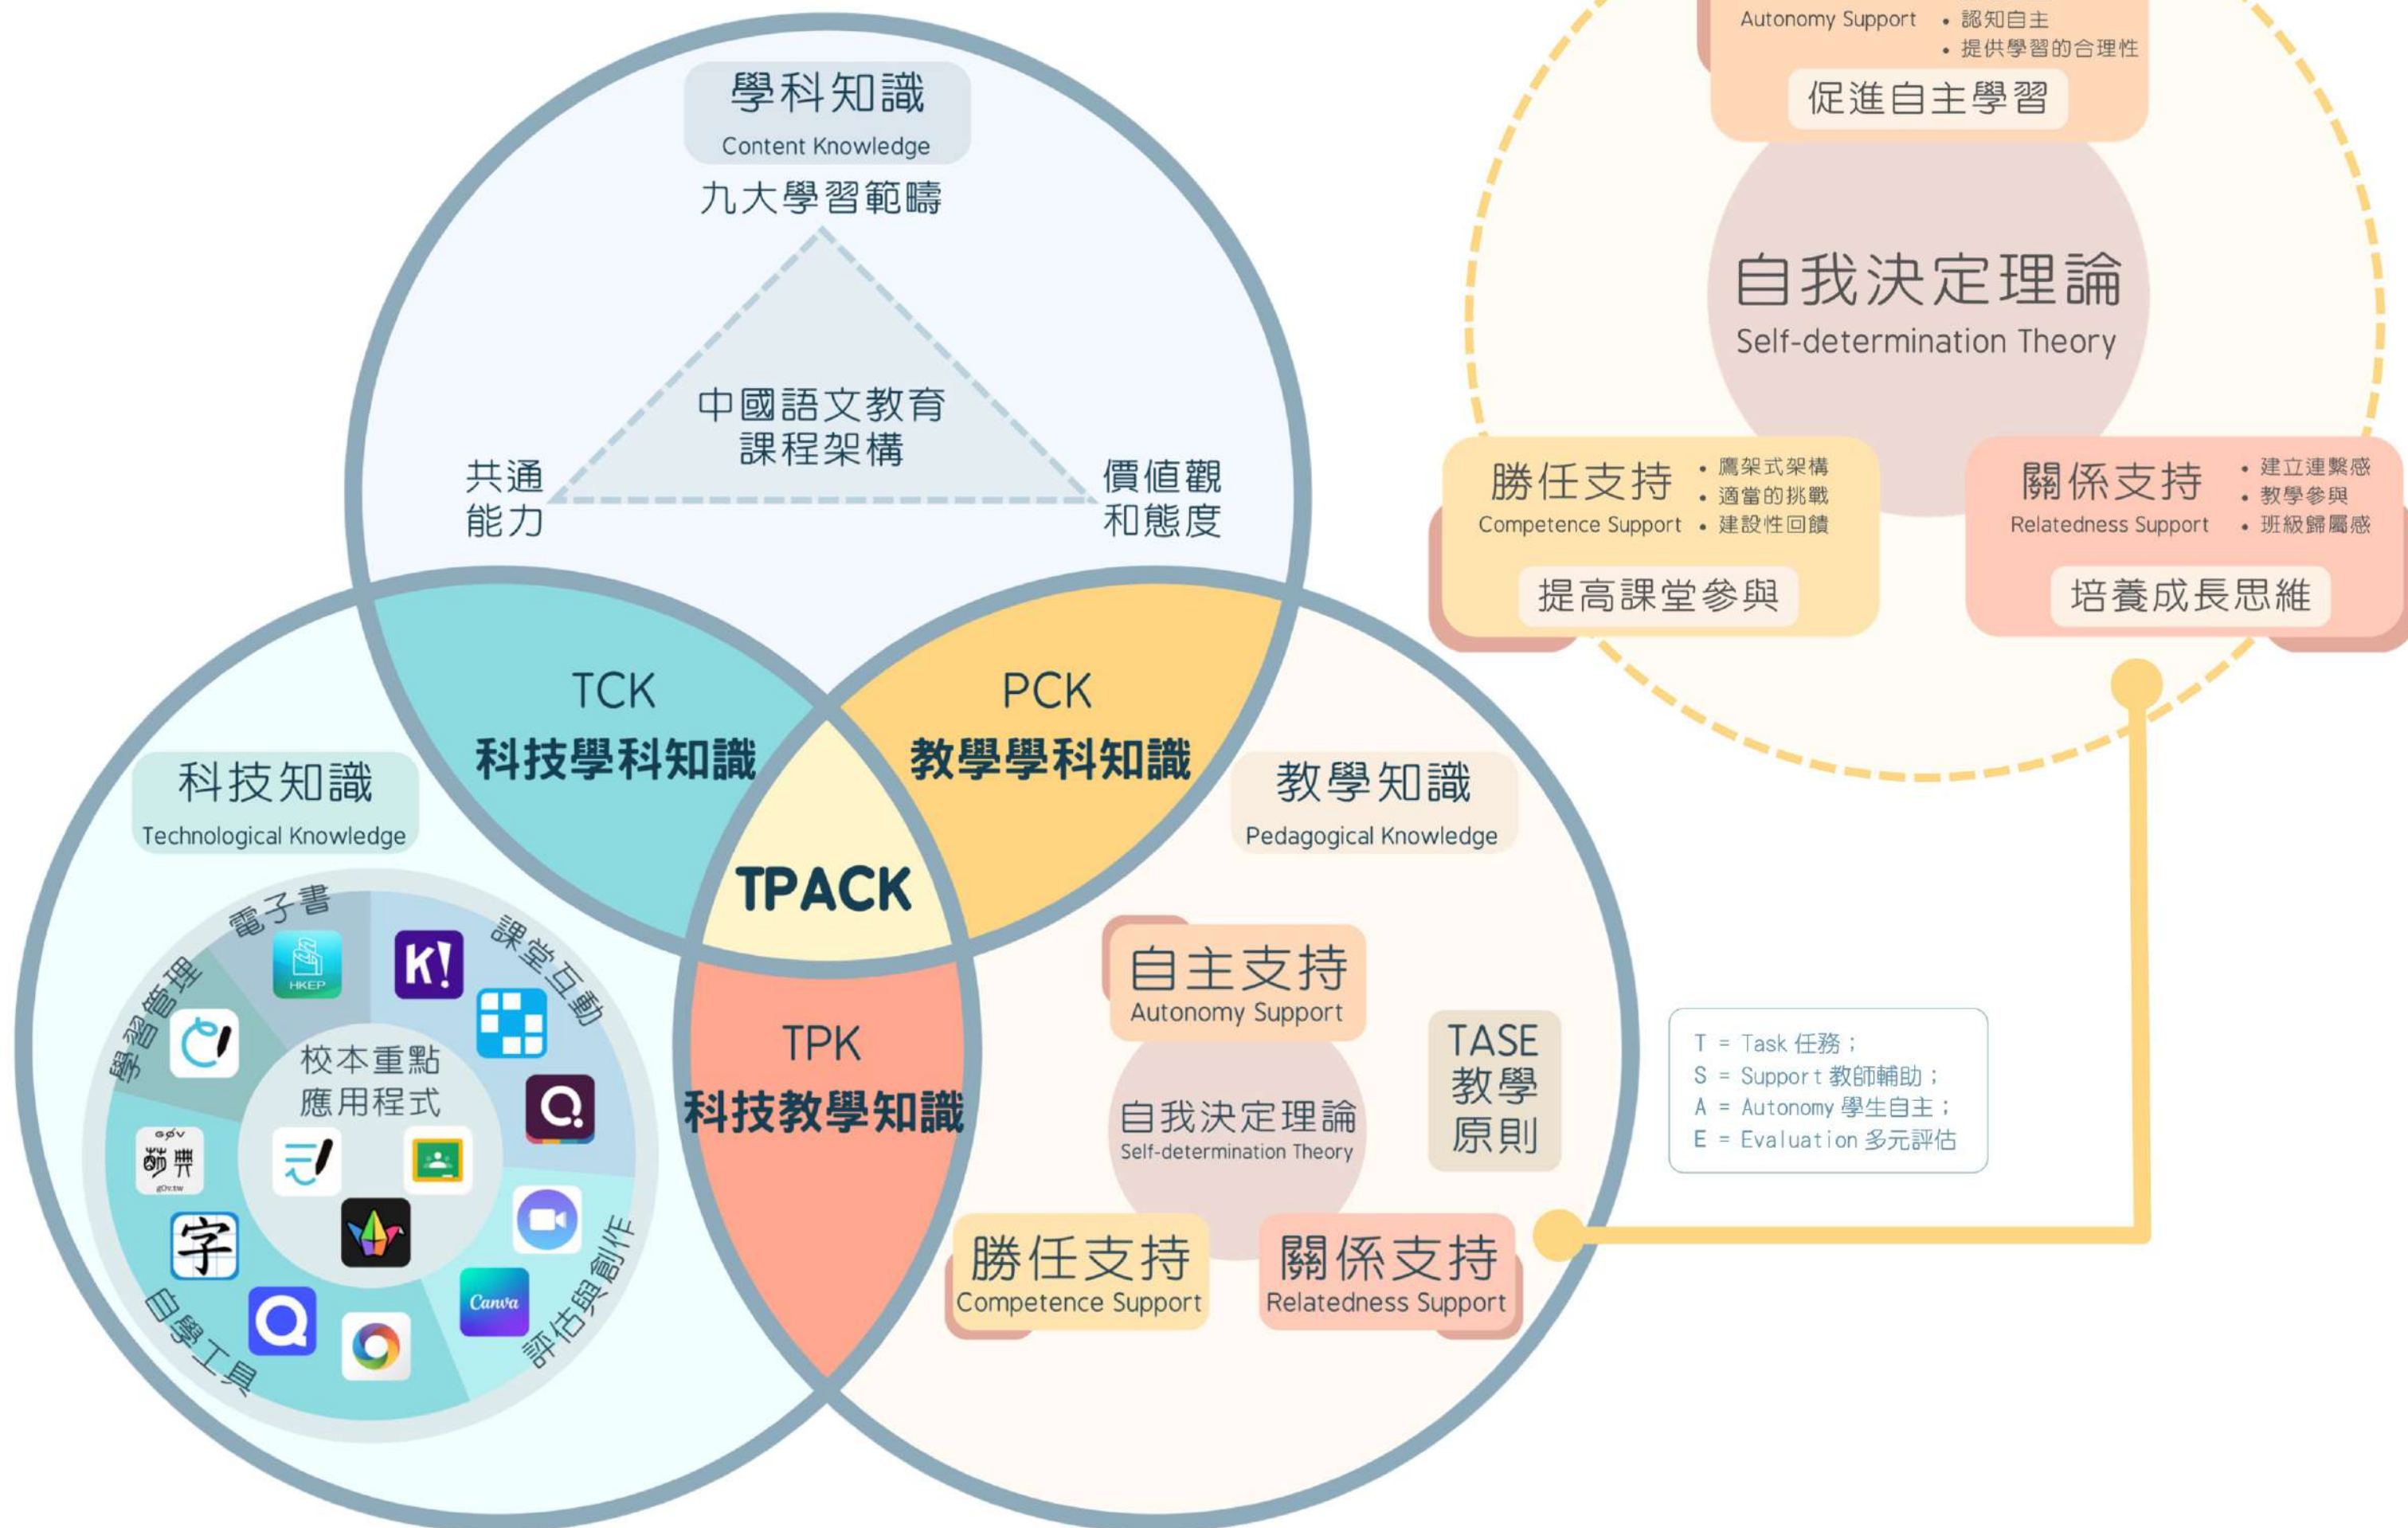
Autonomy Support
• 認知自主
• 提供學習的合理性
促進自主學習

自我決定理論
Self-determination Theory

勝任支持
Competence Support
• 鷹架式架構
• 適當的挑戰
• 建設性回饋
提高課堂參與

關係支持
Relatedness Support
• 建立連繫感
• 教學參與
• 班級歸屬感
培養成長思維

學科知識
Content Knowledge
九大學習範疇
中國語文教育課程架構
共通能力
價值觀和態度

TCK
科技學科知識

PCK
教學學科知識

TPACK

TPK
科技教學知識

科技知識
Technological Knowledge
電子書
HKEP
課堂互動
學習管理
校本重點應用程式
評估與創作
自學工具
字
Canva

教學知識
Pedagogical Knowledge
自主支持
Autonomy Support
自我決定理論
Self-determination Theory
TASE 教學原則
勝任支持
Competence Support
關係支持
Relatedness Support

T = Task 任務；
S = Support 教師輔助；
A = Autonomy 學生自主；
E = Evaluation 多元評估